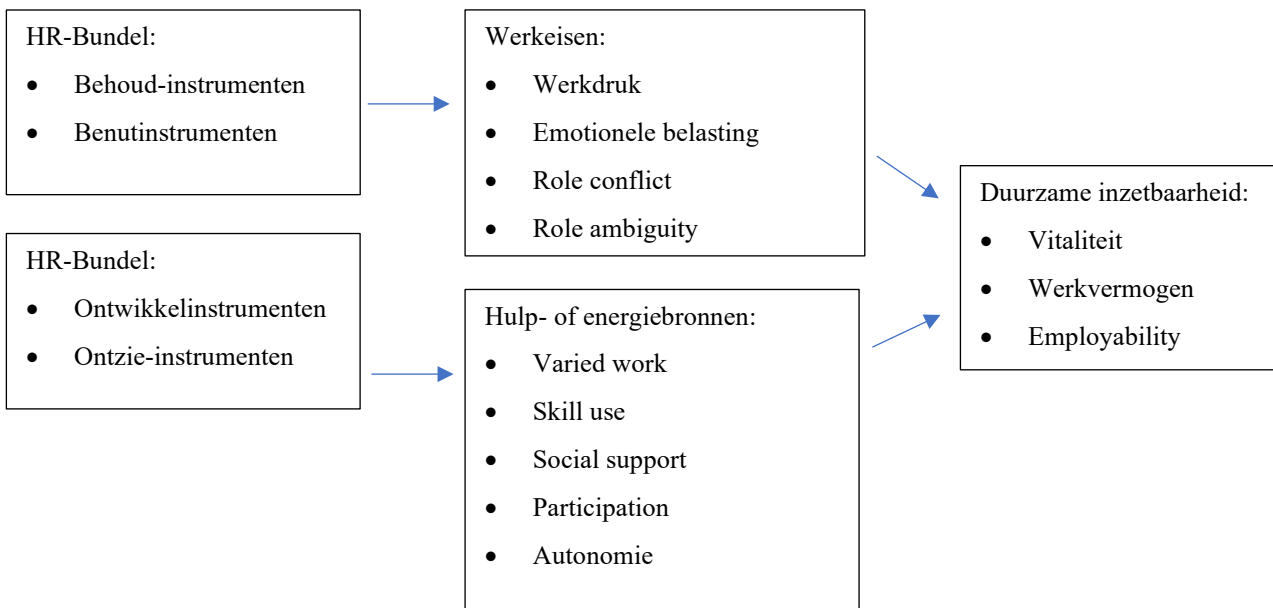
HR-Bundel:
- Behoud-instrumenten
- Benutinstrumenten

HR-Bundel:
- Ontwikkelinstrumenten
- Ontzie-instrumenten

Werkeisen:
- Werkdruk
- Emotionele belasting
- Role conflict
- Role ambiguity

Hulp- of energiebronnen:
- Varied work
- Skill use
- Social support
- Participation
- Autonomie

Duurzame inzetbaarheid:
- Vitaliteit
- Werkvermogen
- Employability